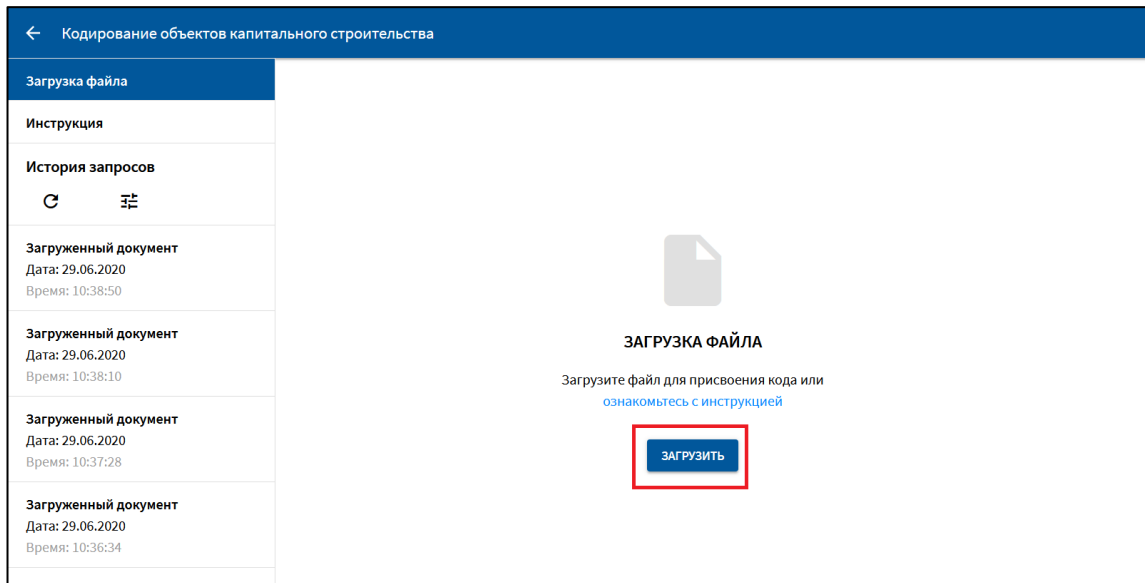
← Кодирование объектов капитального строительства

Загрузка файла

Инструкция

История запросов

Загруженный документ
Дата: 29.06.2020
Время: 10:38:50

Загруженный документ
Дата: 29.06.2020
Время: 10:38:10

Загруженный документ
Дата: 29.06.2020
Время: 10:37:28

Загруженный документ
Дата: 29.06.2020
Время: 10:36:34

ЗАГРУЗКА ФАЙЛА

Загрузите файл для присвоения кода или ознакомьтесь с инструкцией

ЗАГРУЗИТЬ